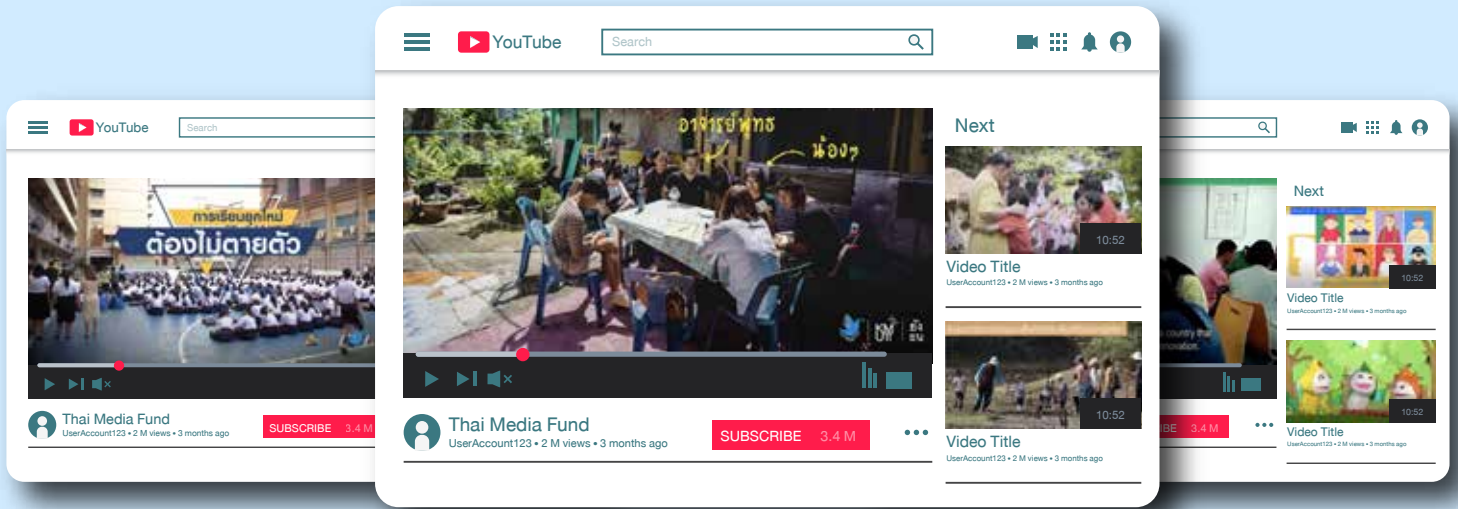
YouTube
Search

การเรียนยุคใหม่
ต้องไม่ตายตัว

Thai Media Fund
UserAccount123 • 2 M views • 3 months ago
SUBSCRIBE 3.4 M

YouTube
Search

อาจารย์พุทธ
น้องๆ

Thai Media Fund
UserAccount123 • 2 M views • 3 months ago
SUBSCRIBE 3.4 M

Next
10:52
Video Title
UserAccount123 • 2 M views • 3 months ago
10:52
Video Title
UserAccount123 • 2 M views • 3 months ago

BE 3.4 M

Next
10:52
Video Title
UserAccount123 • 2 M views • 3 months ago
10:52
Video Title
UserAccount123 • 2 M views • 3 months ago